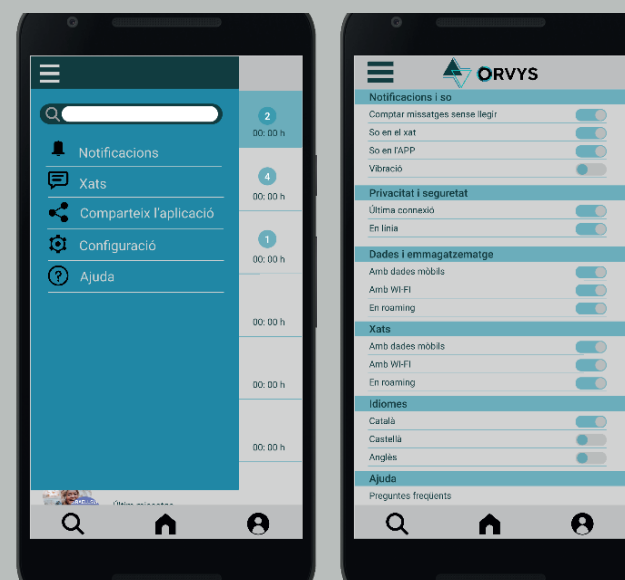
Notificacions
Xats
Comparteix l'aplicació
Configuració
Ajuda

2
00: 00 h
4
00: 00 h
1
00: 00 h
00: 00 h
00: 00 h
00: 00 h

Últim missatge

ORVYS

Notificacions i so
Comptar missatges sense llegir
So en el xat
So en l'APP
Vibració

Privacitat i seguretat
Última connexió
En línia

Dades i emmagatzematge
Amb dades mòbils
Amb WI-FI
En roaming

Xats
Amb dades mòbils
Amb WI-FI
En roaming

Idiomes
Català
Castellà
Anglès

Ajuda
Preguntes freqüents